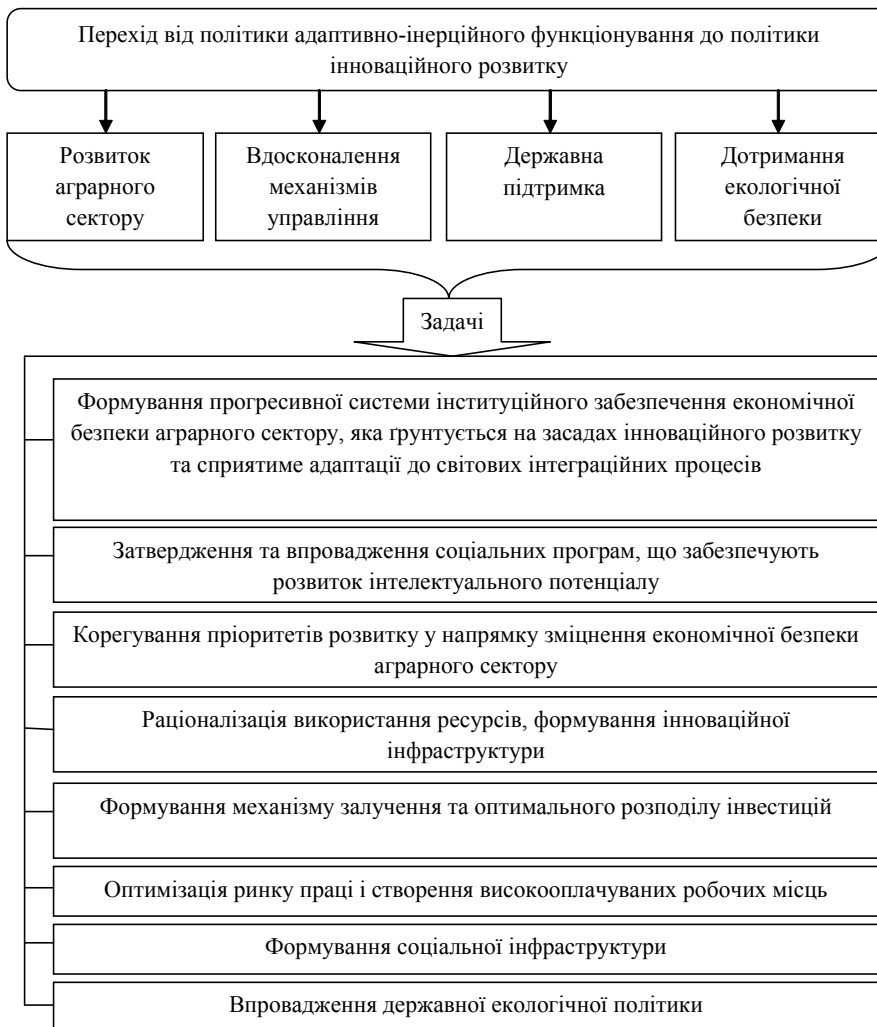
Перехід від політики адаптивно-інерційного функціонування до політики інноваційного розвитку

Розвиток аграрного сектору

Вдосконалення механізмів управління

Державна підтримка

Дотримання екологічної безпеки

Задачі

Формування прогресивної системи інституційного забезпечення економічної безпеки аграрного сектору, яка ґрунтується на засадах інноваційного розвитку та сприятиме адаптації до світових інтеграційних процесів

Затвердження та впровадження соціальних програм, що забезпечують розвиток інтелектуального потенціалу

Корегування пріоритетів розвитку у напрямку зміцнення економічної безпеки аграрного сектору

Раціоналізація використання ресурсів, формування інноваційної інфраструктури

Формування механізму залучення та оптимального розподілу інвестицій

Оптимізація ринку праці і створення високооплачуваних робочих місць

Формування соціальної інфраструктури

Впровадження державної екологічної політики